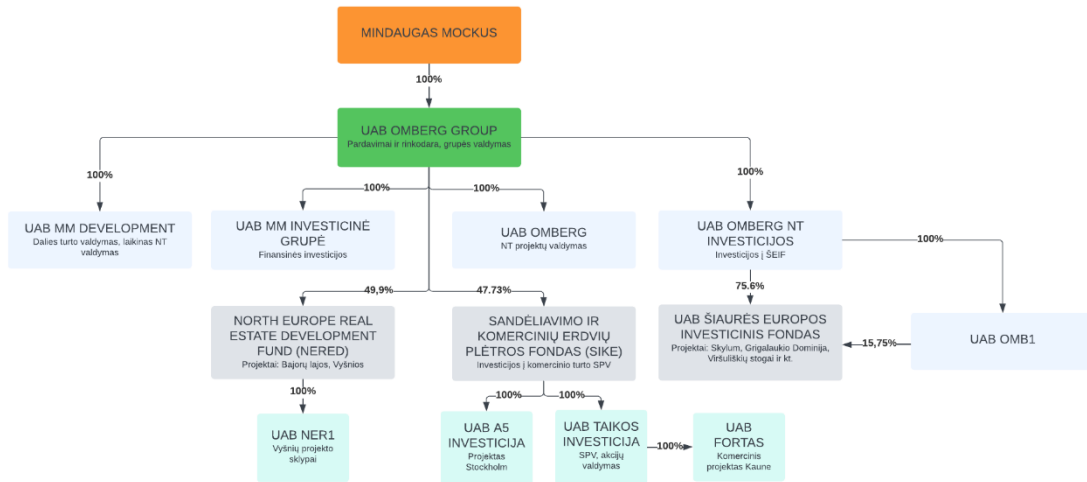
MINDAUGAS MOCKUS

100%

UAB OMBERG GROUP
Pardavimai ir rinkodara, grupės valdymas

100%

100%

100%

100%

UAB MM DEVELOPMENT
Dalies turto valdymas, laikinas NT valdymas

UAB MM INVESTICINĖ GRUPĖ
Finansinės investicijos

UAB OMBERG
NT projektų valdymas

UAB OMBERG NT INVESTICIJOS
Investicijos į ŠEIF

100%

49,9%

47.73%

75.6%

NORTH EUROPE REAL ESTATE DEVELOPMENT FUND (NERED)
Projektai: Bajorų lajos, Vyšnios

SANDĖLIAVIMO IR KOMERCINIŲ ERDVIŲ PLĖTROS FONDAS (SIKE)
Investicijos į komercinio turto SPV

UAB ŠIAURĖS EUROPOS INVESTICINIS FONDAS
Projektai: Skylum, Grigalaukio Dominija, Viršuliškių stogai ir kt.

15,75%

UAB OMB1

100%

100%

100%

UAB NER1
Vyšnių projekto sklypai

UAB A5 INVESTICIJA
Projektas Stockholm

UAB TAIKOS INVESTICIJA
SPV, akcijų valdymas

100%

UAB FORTAS
Komercinis projektas Kaune